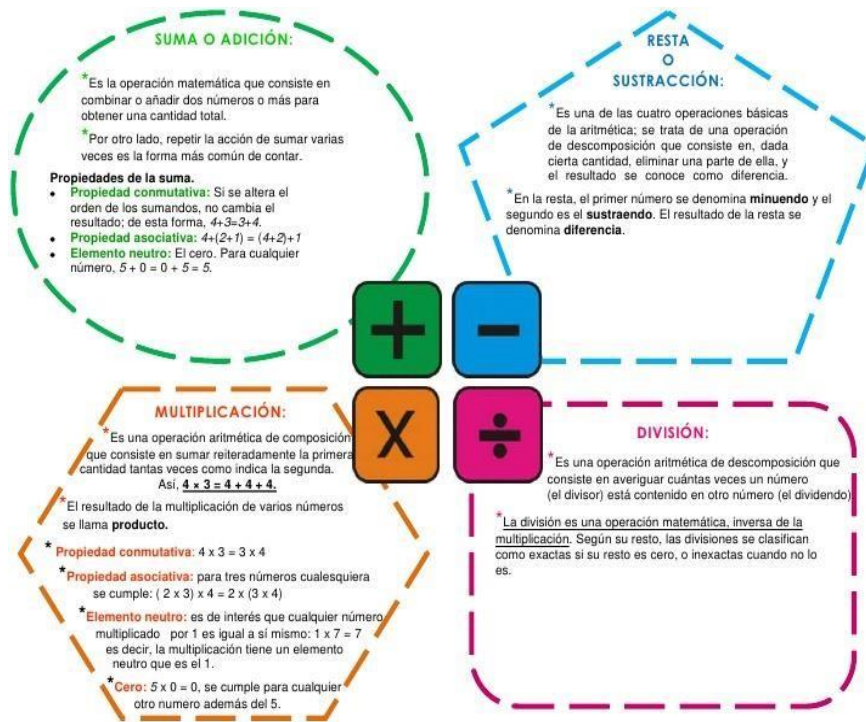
SUMA O ADICIÓN:

*Es la operación matemática que consiste en combinar o añadir dos números o más para obtener una cantidad total.

*Por otro lado, repetir la acción de sumar varias veces es la forma más común de contar.

Propiedades de la suma.
- Propiedad conmutativa: Si se altera el orden de los sumandos, no cambia el resultado; de esta forma, $4+3=3+4$.
- Propiedad asociativa: $4+(2+1) = (4+2)+1$
- Elemento neutro: El cero. Para cualquier número, $5 + 0 = 0 + 5 = 5$.

RESTA O SUSTRACCIÓN:

*Es una de las cuatro operaciones básicas de la aritmética; se trata de una operación de descomposición que consiste en, dada cierta cantidad, eliminar una parte de ella, y el resultado se conoce como diferencia.

*En la resta, el primer número se denomina minuendo y el segundo es el sustraendo. El resultado de la resta se denomina diferencia.

+ − X ÷

MULTIPLICACIÓN:

*Es una operación aritmética de composición que consiste en sumar reiteradamente la primera cantidad tantas veces como indica la segunda. Así, $4 \times 3 = 4 + 4 + 4$.

*El resultado de la multiplicación de varios números se llama producto.

*Propiedad conmutativa: $4 \times 3 = 3 \times 4$

*Propiedad asociativa: para tres números cualesquiera se cumple: $(2 \times 3) \times 4 = 2 \times (3 \times 4)$

*Elemento neutro: es de interés que cualquier número multiplicado por 1 es igual a sí mismo: $1 \times 7 = 7$ es decir, la multiplicación tiene un elemento neutro que es el 1.

*Cero: $5 \times 0 = 0$, se cumple para cualquier otro numero además del 5.

DIVISIÓN:

*Es una operación aritmética de descomposición que consiste en averiguar cuántas veces un número (el divisor) está contenido en otro número (el dividendo).

*La división es una operación matemática, inversa de la multiplicación. Según su resto, las divisiones se clasifican como exactas si su resto es cero, o inexactas cuando no lo es.